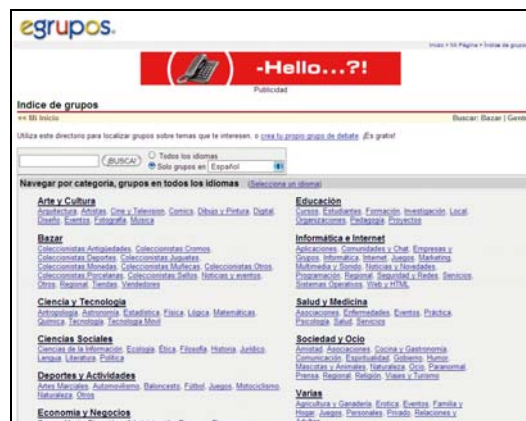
egrupos.

Inicio > Mi Página > Índice de grupos

-Hello...?!

Publicidad

Indice de grupos

<< Mi Inicio

Buscar: Bazar | Gente

Utiliza este directorio para localizar grupos sobre temas que te interesen, o crea tu propio grupo de debate. ¡Es gratis!

(BUSCAR) ○ Todos los idiomas ● Sólo grupos en Español

Navegar por categoría, grupos en todos los idiomas (Seleccione un idioma)

Arte y Cultura
Arquitectura, Artistas, Cine y Television, Comics, Dibujo y Pintura, Digital, Diseño, Eventos, Fotografía, Musica

Bazar
Coleccionistas Antigüedades, Coleccionistas Cromos, Coleccionistas Deportes, Coleccionistas Juguetes, Coleccionistas Monedas, Coleccionistas Muñecas, Coleccionistas Otros, Coleccionistas Porcelanas, Coleccionistas Sellos, Noticias y eventos, Otros, Regional, Tiendas, Vendedores

Ciencia y Tecnologia
Antropologia, Astronomia, Estadistica, Física, Lógica, Matemáticas, Química, Tecnologia, Tecnologia Movil

Ciencias Sociales
Ciencias de la Información, Ecología, Ética, Filosofía, Historia, Jurídico, Lengua, Literatura, Política

Deportes y Actividades
Artes Marciales, Automovilismo, Baloncesto, Fútbol, Juegos, Motociclismo, Naturaleza, Otros

Economia y Negocios

Educación
Cursos, Estudiantes, Formación, Investigación, Local, Organizaciones, Pedagogía, Proyectos

Informática e Internet
Aplicaciones, Comunidades y Chat, Empresas y Grupos, Informática, Internet, Juegos, Marketing, Multimedia y Sonido, Noticias y Novedades, Programación, Regional, Seguridad y Redes, Servicios, Sistemas Operativos, Web y HTML

Salud y Medicina
Asociaciones, Enfermedades, Eventos, Práctica, Psicología, Salud, Servicios

Sociedad y Ocio
Amistad, Asociaciones, Cocina y Gastronomía, Comunicación, Espiritualidad, Gobierno, Humor, Mascotas y Animales, Naturaleza, Ocio, Paranormal, Prensa, Regional, Religión, Viajes y Turismo

Varias
Agricultura y Ganadería, Erotica, Eventos, Familia y Hogar, Juegos, Personales, Privado, Relaciones y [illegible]